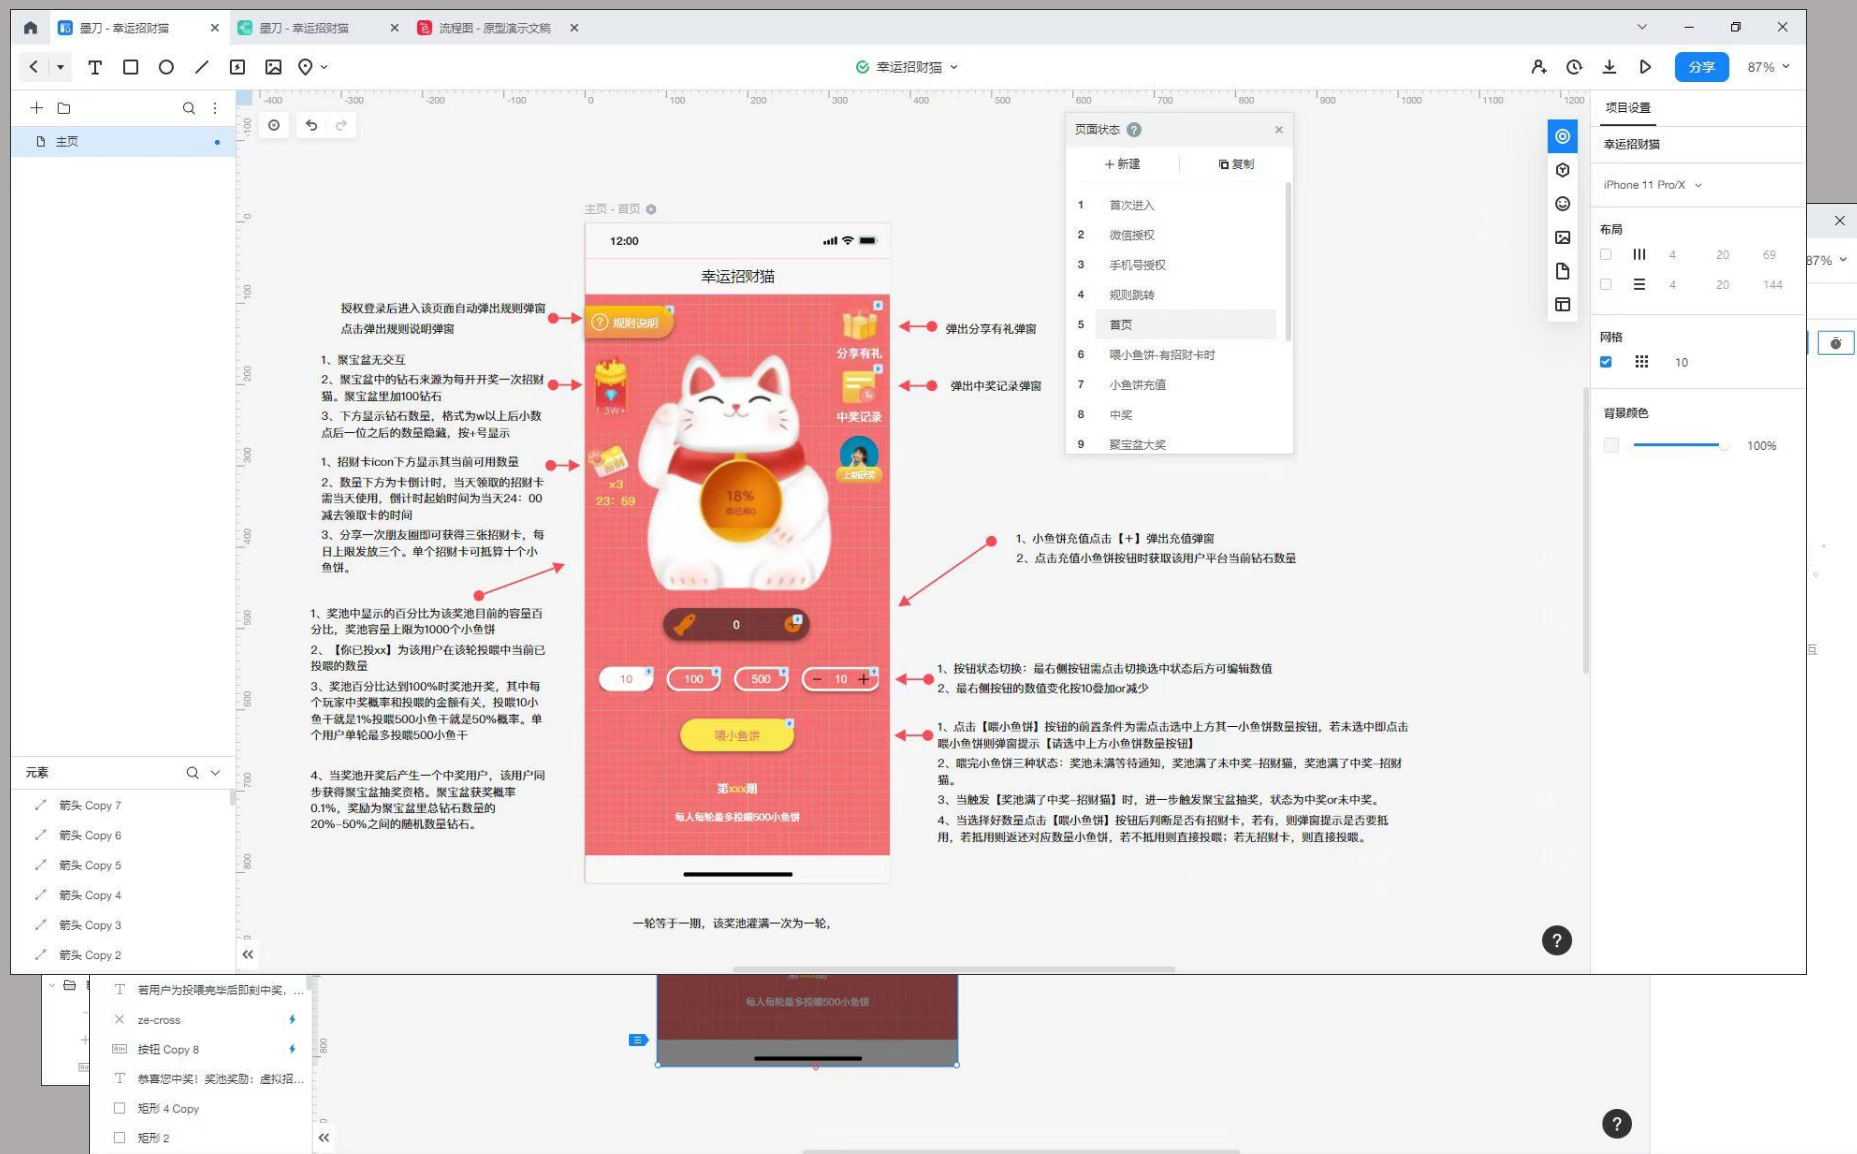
墨刀 - 幸运招财猫 × 墨刀 - 幸运招财猫 × 流程图 - 原型演示文稿 ×

幸运招财猫 分享 87%

主页

元素
箭头 Copy 7
箭头 Copy 6
箭头 Copy 5
箭头 Copy 4
箭头 Copy 3
箭头 Copy 2

主页 - 首页

12:00
幸运招财猫
规则说明
分享有礼
中奖记录
1.3W+
×3
23: 59
18%
0
10 100 500 − 10 +
喂小鱼饼
第xxx期
每人每轮最多投喂500小鱼饼

授权登录后进入该页面自动弹出规则弹窗
点击弹出规则说明弹窗

1、聚宝盆无交互
2、聚宝盆中的钻石来源为每开开奖一次招财猫，聚宝盆里加100钻石
3、下方显示钻石数量，格式为w以上后小数点后一位之后的数量隐藏，按+号显示

1、招财卡icon下方显示其当前可用数量
2、数量下方为卡倒计时，当天领取的招财卡需当天使用，倒计时起始时间为当天24：00减去领取卡的时间
3、分享一次朋友圈即可获得三张招财卡，每日上限发放三个。单个招财卡可抵算十个小鱼饼。

1、奖池中显示的百分比为该奖池目前的容量百分比，奖池容量上限为1000个小鱼饼
2、【你已投xx】为该用户在该轮投喂中当前已投喂的数量
3、奖池百分比达到100%时奖池开奖，其中每个玩家中奖概率和投喂的金额有关，投喂10小鱼干就是1%投喂500小鱼干就是50%概率。单个用户单轮最多投喂500小鱼干

4、当奖池开奖后产生一个中奖用户，该用户同步获得聚宝盆抽奖资格。聚宝盆获奖概率0.1%，奖励为聚宝盆里总钻石数量的20%–50%之间的随机数量钻石。

弹出分享有礼弹窗
弹出中奖记录弹窗

1、小鱼饼充值点击【+】弹出充值弹窗
2、点击充值小鱼饼按钮时获取该用户平台当前钻石数量

1、按钮状态切换：最右侧按钮需点击切换选中状态后方可编辑数值
2、最右侧按钮的数值变化按10叠加or减少

1、点击【喂小鱼饼】按钮的前置条件为需点击选中上方其一小鱼饼数量按钮，若未选中即点击喂小鱼饼则弹窗提示【请选中上方小鱼饼数量按钮】
2、喂完小鱼饼三种状态：奖池未满等待通知，奖池满了未中奖–招财猫，奖池满了中奖–招财猫。
3、当触发【奖池满了中奖–招财猫】时，进一步触发聚宝盆抽奖，状态为中奖or未中奖。
4、当选择好数量点击【喂小鱼饼】按钮后判断是否有招财卡，若有，则弹窗提示是否要抵用，若抵用则返还对应数量小鱼饼，若不抵用则直接投喂；若无招财卡，则直接投喂。

一轮等于一期，该奖池灌满一次为一轮，

页面状态
+ 新建 复制
1 首次进入
2 微信授权
3 手机号授权
4 规则跳转
5 首页
6 喂小鱼饼-有招财卡时
7 小鱼饼充值
8 中奖
9 聚宝盆大奖

项目设置
幸运招财猫
iPhone 11 Pro/X
布局
4 20 69
4 20 144
网格
10
背景颜色
100%

若用户为投喂完毕后即刻中奖，…
ze-cross
按钮 Copy 8
恭喜您中奖！奖池奖励：虚拟招…
矩形 4 Copy
矩形 2
第xxx期
每人每轮最多投喂500小鱼饼